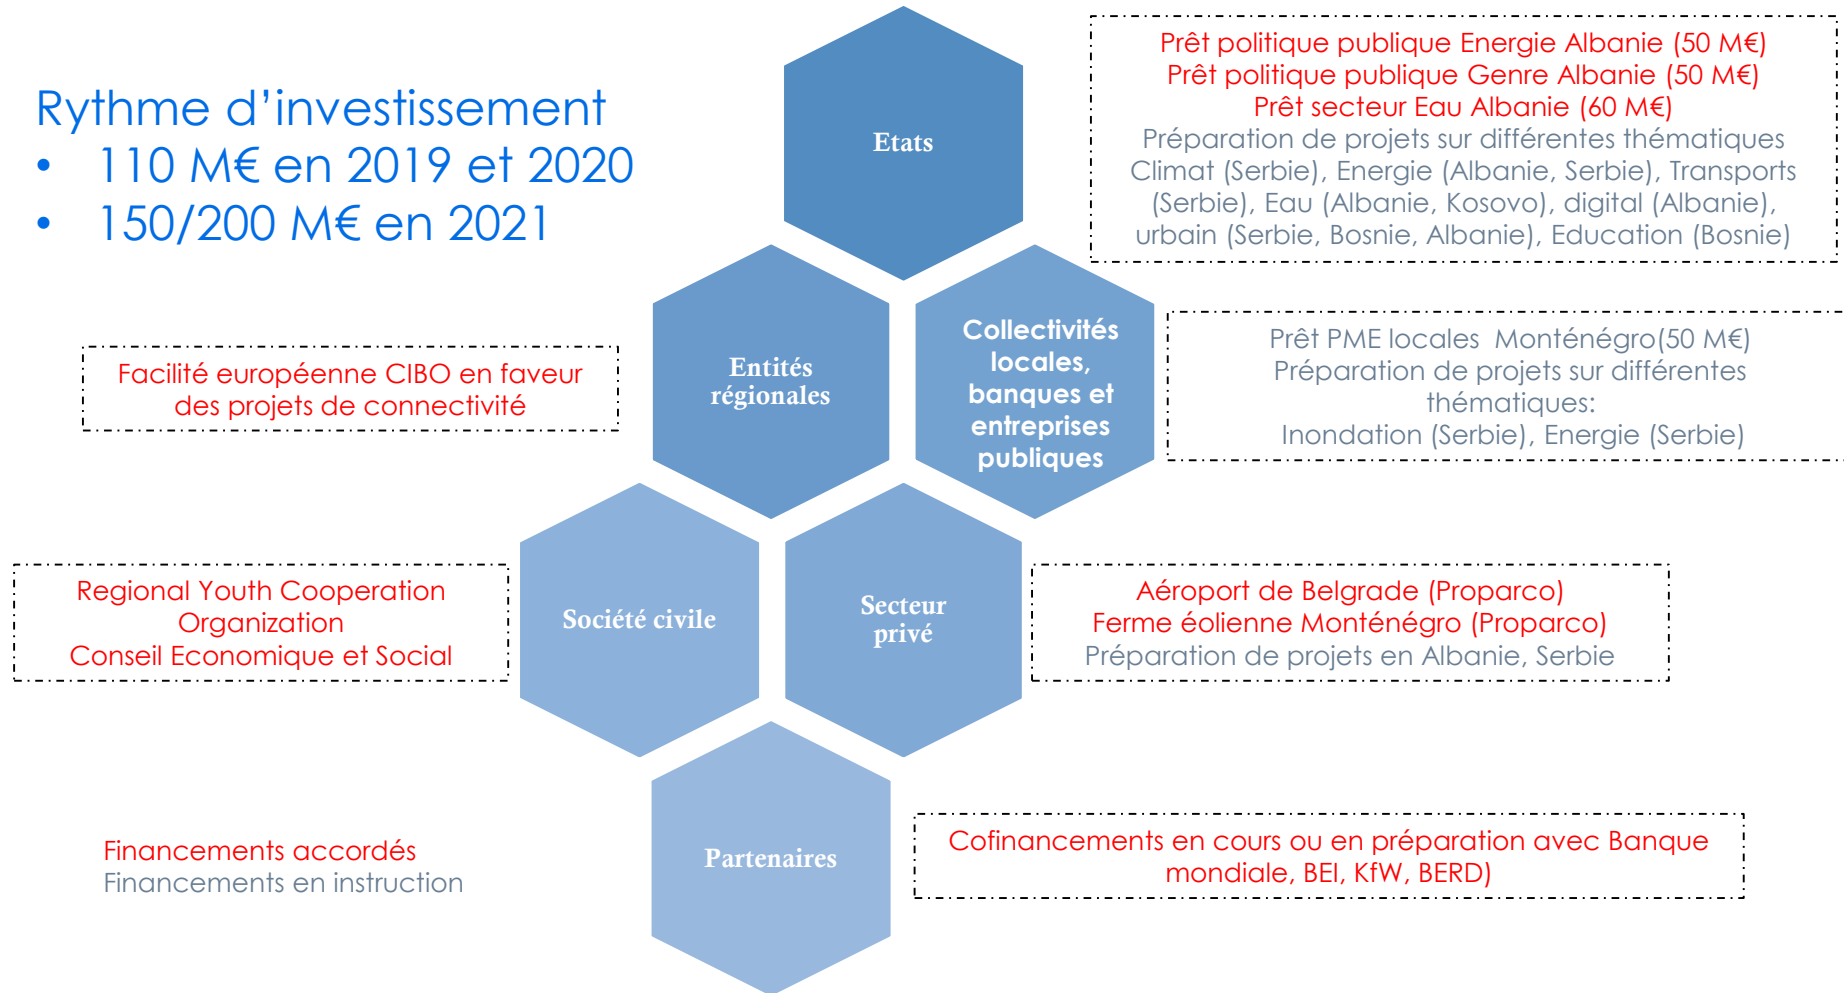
Rythme d’investissement
• 110 M€ en 2019 et 2020
• 150/200 M€ en 2021

Etats

Prêt politique publique Energie Albanie (50 M€)
Prêt politique publique Genre Albanie (50 M€)
Prêt secteur Eau Albanie (60 M€)
Préparation de projets sur différentes thématiques Climat (Serbie), Energie (Albanie, Serbie), Transports (Serbie), Eau (Albanie, Kosovo), digital (Albanie), urbain (Serbie, Bosnie, Albanie), Education (Bosnie)

Facilité européenne CIBO en faveur des projets de connectivité

Entités régionales

Collectivités locales, banques et entreprises publiques

Prêt PME locales Monténégro(50 M€)
Préparation de projets sur différentes thématiques:
Inondation (Serbie), Energie (Serbie)

Regional Youth Cooperation Organization
Conseil Economique et Social

Société civile

Secteur privé

Aéroport de Belgrade (Proparco)
Ferme éolienne Monténégro (Proparco)
Préparation de projets en Albanie, Serbie

Financements accordés
Financements en instruction

Partenaires

Cofinancements en cours ou en préparation avec Banque mondiale, BEI, KfW, BERD)